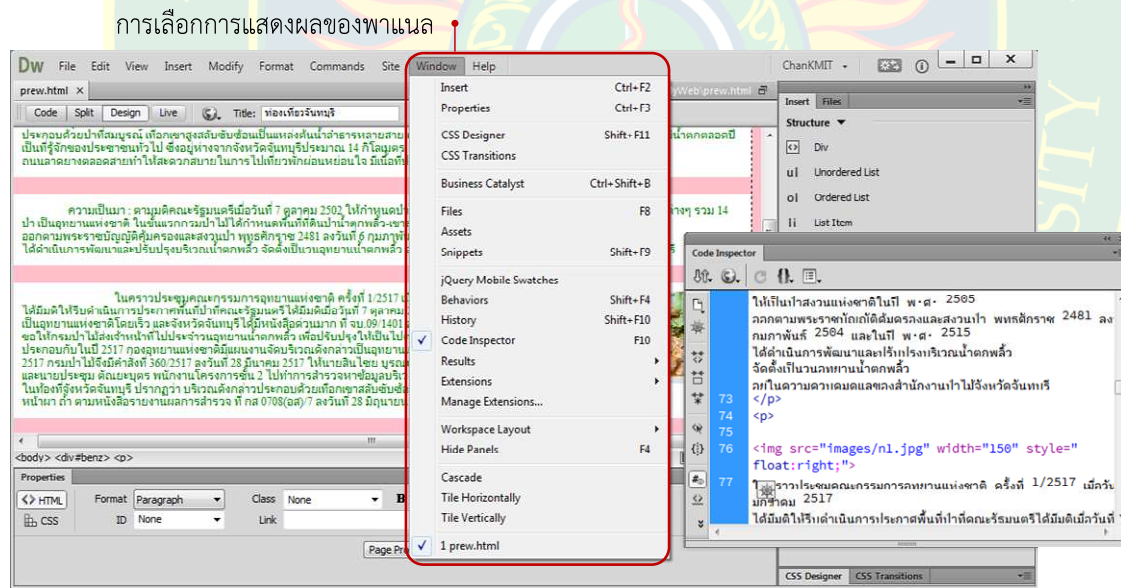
การเลือกการแสดงผลของพาแนล

Dw File Edit View Insert Modify Format Commands Site Window Help

ChanKMIT

prew.html

Code Split Design Live Title: ท่องเที่ยวจันทบุรี

Insert Files

Structure

Div

Unordered List

Ordered List

List Item

Insert Ctrl+F2
Properties Ctrl+F3
CSS Designer Shift+F11
CSS Transitions
Business Catalyst Ctrl+Shift+B
Files F8
Assets
Snippets Shift+F9
jQuery Mobile Swatches
Behaviors Shift+F4
History Shift+F10
Code Inspector F10
Results
Extensions
Manage Extensions...
Workspace Layout
Hide Panels F4
Cascade
Tile Horizontally
Tile Vertically
1 prew.html

Code Inspector

ให้เป็นป่าสงวนแห่งชาติในปี พ.ศ. 2505
ออกตามพระราชบัญญัติคุ้มครองและสงวนป่า พุทธศักราช 2481 ลง
กุมภาพันธ์ 2504 และในปี พ.ศ. 2515
ได้ดำเนินการพัฒนาและปรับปรุงบริเวณน้ำตกพลิ้ว
จัดตั้งเป็นวนอุทยานน้ำตกพลิ้ว
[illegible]
73 </p>
74 <p>
75
76 <img src="images/n1.jpg" width="150" style="float:right;">
77 ในคราวประชุมคณะกรรมการอุทยานแห่งชาติ ครั้งที่ 1/2517 เมื่อวัน
มกราคม 2517
ได้มีมติให้รีบดำเนินการประกาศพื้นที่ป่าที่คณะรัฐมนตรีได้มีมติเมื่อวันที่

<body> <div#benz> <p>

Properties

HTML Format Paragraph Class None
CSS ID None Link

Page Pr

CSS Designer CSS Transitions